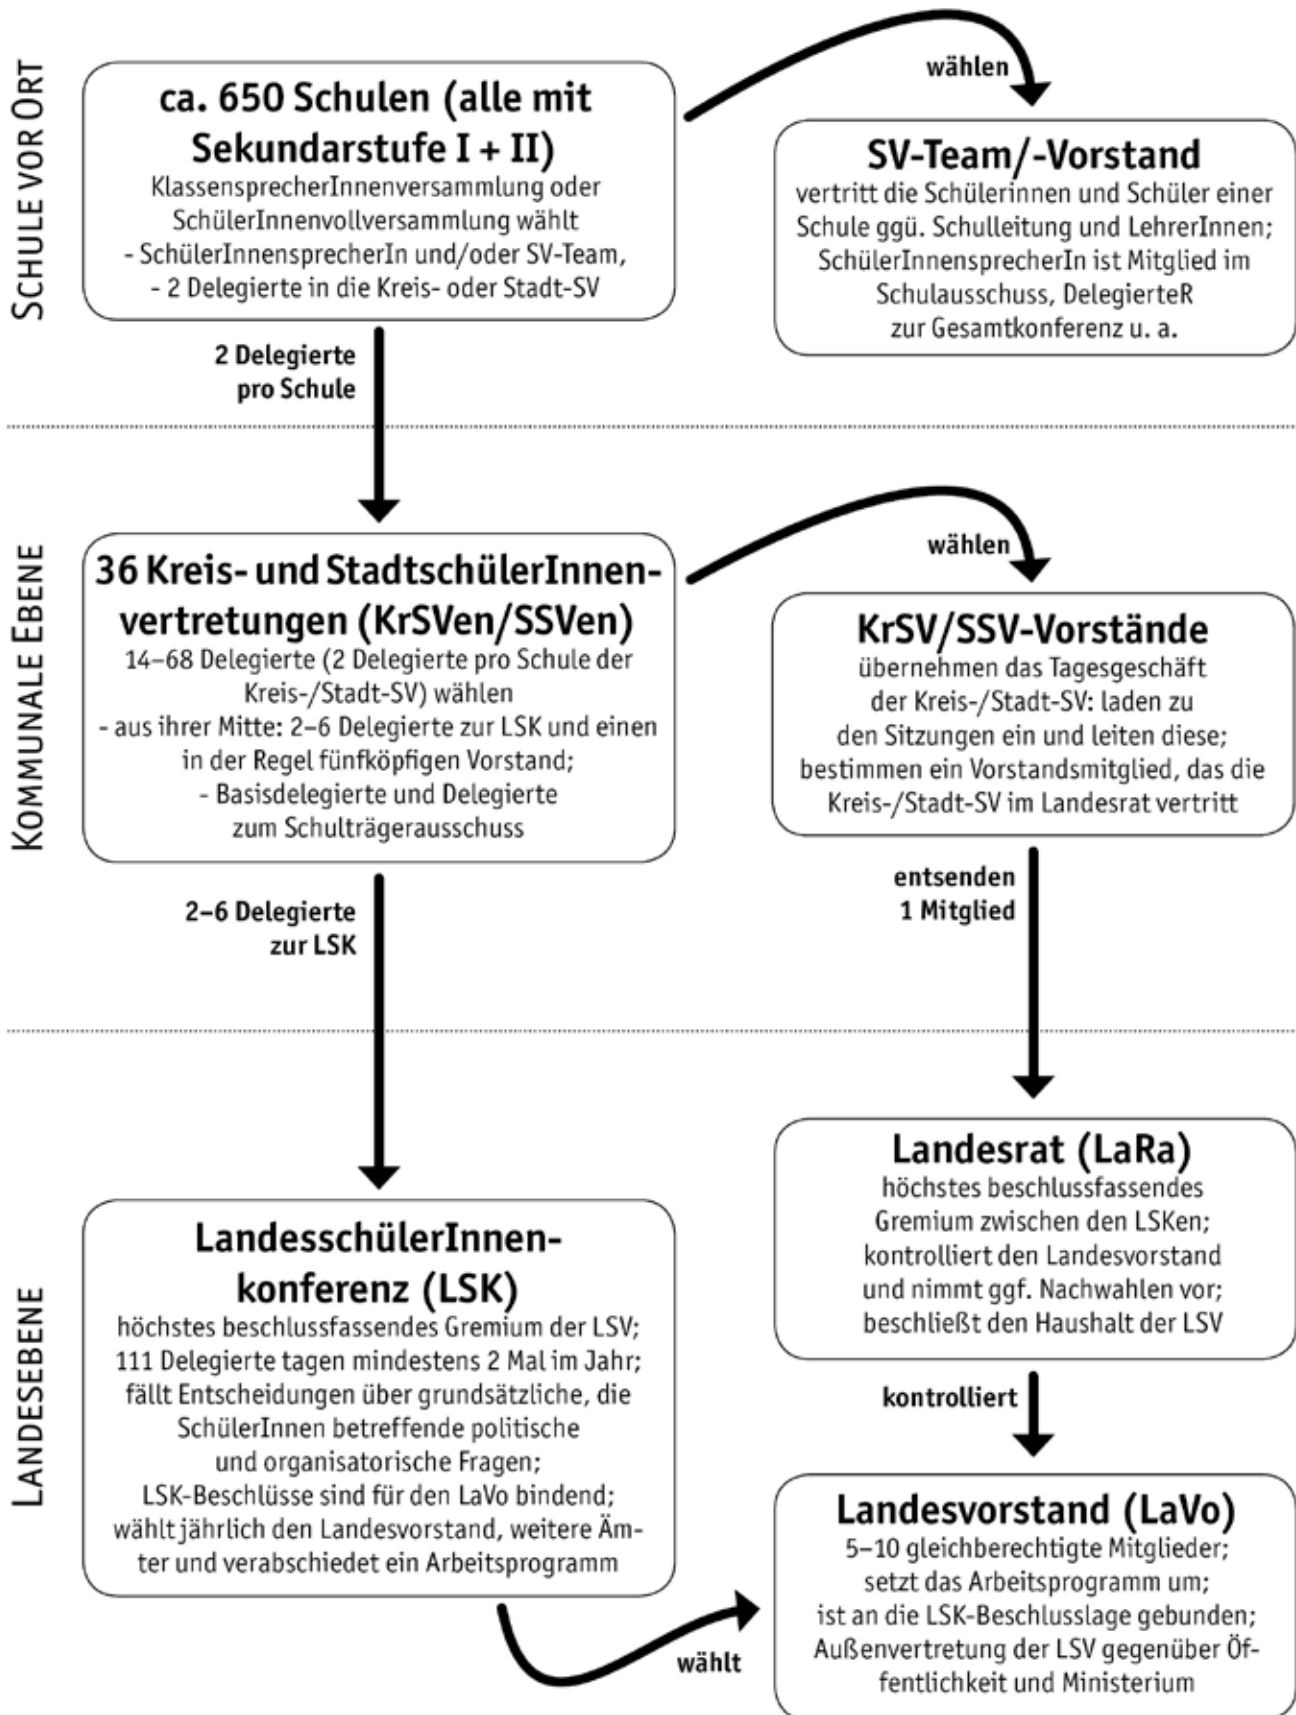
SCHULE VOR ORT

ca. 650 Schulen (alle mit Sekundarstufe I + II)
KlassensprecherInnenversammlung oder SchülerInnenvollversammlung wählt
- SchülerInnensprecherIn und/oder SV-Team,
- 2 Delegierte in die Kreis- oder Stadt-SV

wählen

SV-Team/-Vorstand
vertritt die Schülerinnen und Schüler einer Schule ggü. Schulleitung und LehrerInnen; SchülerInnensprecherIn ist Mitglied im Schulausschuss, DelegierteR zur Gesamtkonferenz u. a.

2 Delegierte pro Schule

KOMMUNALE EBENE

36 Kreis- und StadtschülerInnenvertretungen (KrSVen/SSVen)
14–68 Delegierte (2 Delegierte pro Schule der Kreis-/Stadt-SV) wählen
- aus ihrer Mitte: 2–6 Delegierte zur LSK und einen in der Regel fünfköpfigen Vorstand;
- Basisdelegierte und Delegierte zum Schulträgerausschuss

wählen

KrSV/SSV-Vorstände
übernehmen das Tagesgeschäft der Kreis-/Stadt-SV: laden zu den Sitzungen ein und leiten diese; bestimmen ein Vorstandsmitglied, das die Kreis-/Stadt-SV im Landesrat vertritt

2–6 Delegierte zur LSK

entsenden 1 Mitglied

LANDESEBENE

Landesrat (LaRa)
höchstes beschlussfassendes Gremium zwischen den LSKen; kontrolliert den Landesvorstand und nimmt ggf. Nachwahlen vor; beschließt den Haushalt der LSV

LandesschülerInnenkonferenz (LSK)
höchstes beschlussfassendes Gremium der LSV; 111 Delegierte tagen mindestens 2 Mal im Jahr; fällt Entscheidungen über grundsätzliche, die SchülerInnen betreffende politische und organisatorische Fragen; LSK-Beschlüsse sind für den LaVo bindend; wählt jährlich den Landesvorstand, weitere Ämter und verabschiedet ein Arbeitsprogramm

kontrolliert

Landesvorstand (LaVo)
5–10 gleichberechtigte Mitglieder; setzt das Arbeitsprogramm um; ist an die LSK-Beschlusslage gebunden; Außenvertretung der LSV gegenüber Öffentlichkeit und Ministerium

wählt